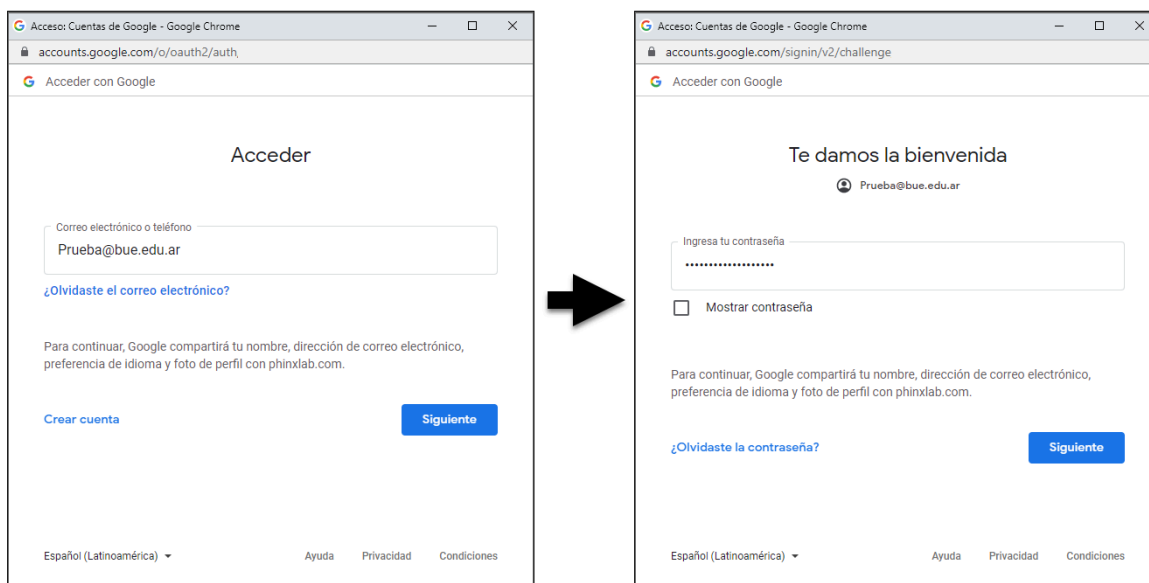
G Acceso: Cuentas de Google - Google Chrome
accounts.google.com/o/oauth2/auth,
G Acceder con Google

Acceder

Correo electrónico o teléfono
Prueba@bue.edu.ar

¿Olvidaste el correo electrónico?

Para continuar, Google compartirá tu nombre, dirección de correo electrónico, preferencia de idioma y foto de perfil con phinxlab.com.

Crear cuenta

Siguiente

Español (Latinoamérica)

Ayuda Privacidad Condiciones

G Acceso: Cuentas de Google - Google Chrome
accounts.google.com/signin/v2/challenge
G Acceder con Google

Te damos la bienvenida

Prueba@bue.edu.ar

Ingresa tu contraseña
••••••••••••••••••

Mostrar contraseña

Para continuar, Google compartirá tu nombre, dirección de correo electrónico, preferencia de idioma y foto de perfil con phinxlab.com.

¿Olvidaste la contraseña?

Siguiente

Español (Latinoamérica)

Ayuda Privacidad Condiciones